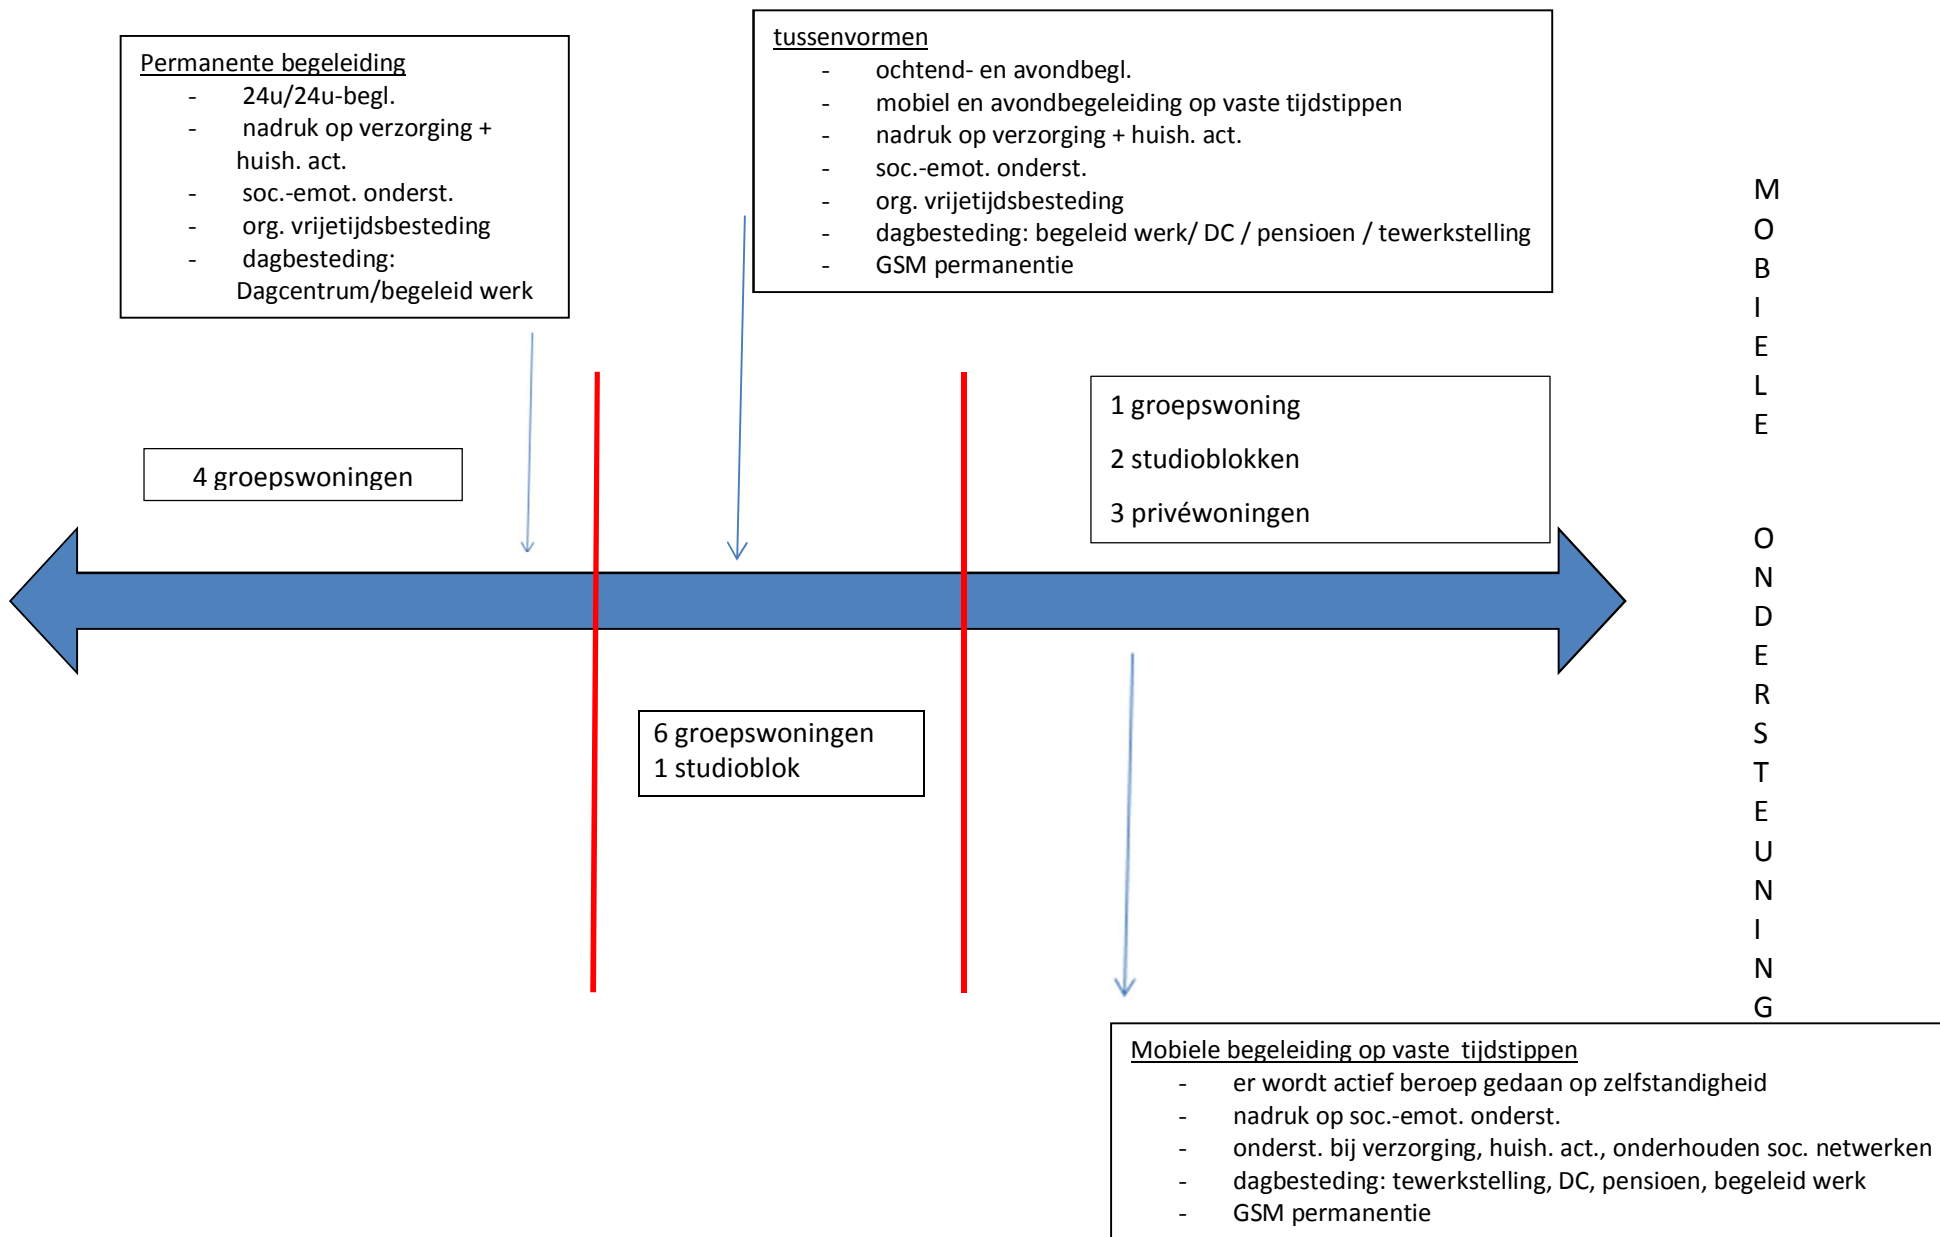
Permanente begeleiding
- 24u/24u-begl.
- nadruk op verzorging + huish. act.
- soc.-emot. onderst.
- org. vrijetijdsbesteding
- dagbesteding: Dagcentrum/begeleid werk

tussenvormen
- ochtend- en avondbegl.
- mobiel en avondbegeleiding op vaste tijdstippen
- nadruk op verzorging + huish. act.
- soc.-emot. onderst.
- org. vrijetijdsbesteding
- dagbesteding: begeleid werk/ DC / pensioen / tewerkstelling
- GSM permanentie

M O B I E L E

O N D E R S T E U N I N G

4 groepswoningen

1 groepswoning
2 studioblokken
3 privéwoningen

6 groepswoningen
1 studioblok

Mobiele begeleiding op vaste tijdstippen
- er wordt actief beroep gedaan op zelfstandigheid
- nadruk op soc.-emot. onderst.
- onderst. bij verzorging, huish. act., onderhouden soc. netwerken
- dagbesteding: tewerkstelling, DC, pensioen, begeleid werk
- GSM permanentie